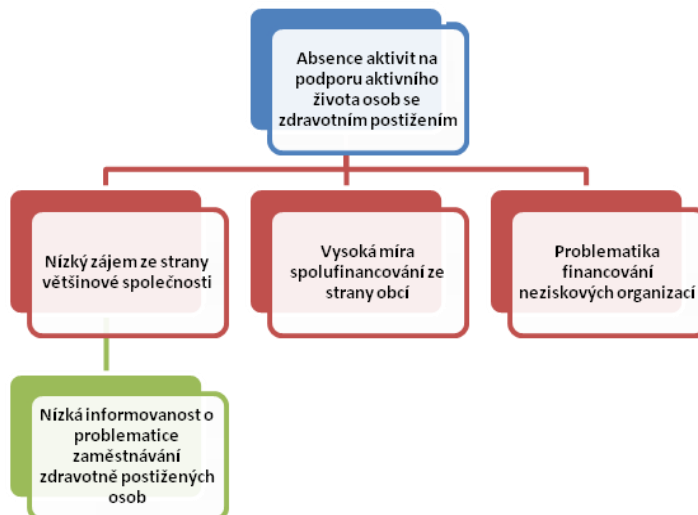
Absence aktivit na podporu aktivního života osob se zdravotním postižením

Nízký zájem ze strany většinové společnosti

Vysoká míra spolufinancování ze strany obcí

Problematika financování neziskových organizací

Nízká informovanost o problematice zaměstnávání zdravotně postižených osob